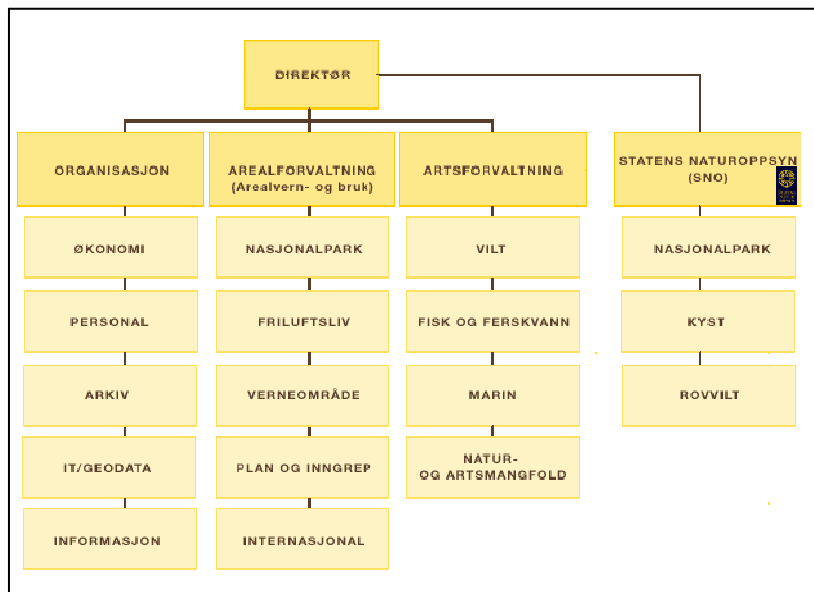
DIREKTØR

ORGANISASJON

ØKONOMI

PERSONAL

ARKIV

IT/GEODATA

INFORMASJON

AREALFORVALTNING (Arealvern- og bruk)

NASJONALPARK

FRILUFTSLIV

VERNEOMRÅDE

PLAN OG INNGREP

INTERNASJONAL

ARTSFORVALTNING

VILT

FISK OG FERSKVANN

MARIN

NATUR- OG ARTSMANGFOLD

STATENS NATUROPPSYN (SNO)

NASJONALPARK

KYST

ROVVILT